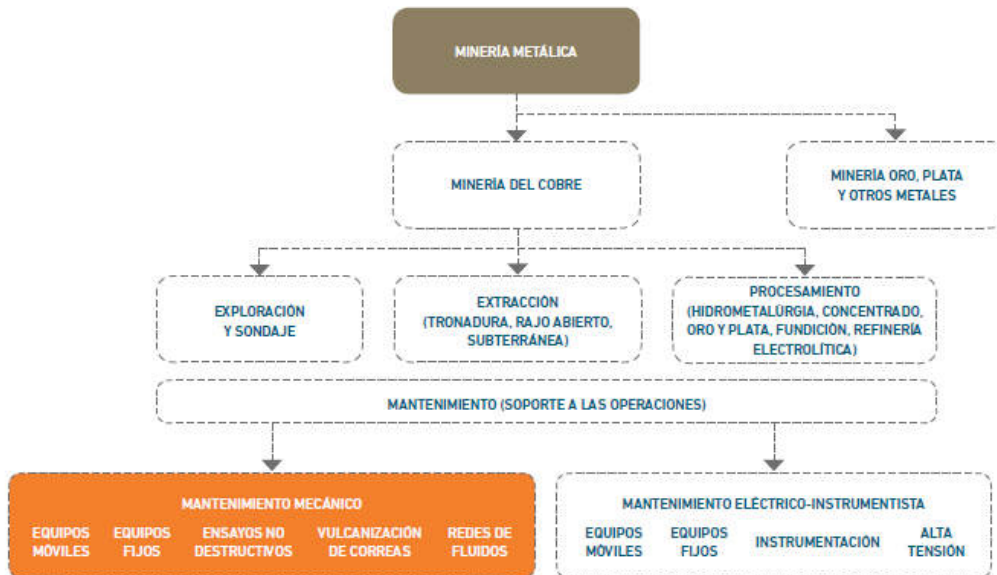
MINERÍA METÁLICA

MINERÍA DEL COBRE

MINERÍA ORO, PLATA Y OTROS METALES

EXPLORACIÓN Y SONDAJE

EXTRACCIÓN (TRONADURA, RAJO ABIERTO, SUBTERRÁNEA)

PROCESAMIENTO (HIDROMETALÚRGIA, CONCENTRADO, ORO Y PLATA, FUNDICIÓN, REFINERÍA ELECTROLÍTICA)

MANTENIMIENTO (SOPORTE A LAS OPERACIONES)

MANTENIMIENTO MECÁNICO

EQUIPOS MÓVILES

EQUIPOS FIJOS

ENSAYOS NO DESTRUCTIVOS

VULCANIZACIÓN DE CORREAS

REDES DE FLUIDOS

MANTENIMIENTO ELÉCTRICO-INSTRUMENTISTA

EQUIPOS MÓVILES

EQUIPOS FIJOS

INSTRUMENTACIÓN

ALTA TENSIÓN